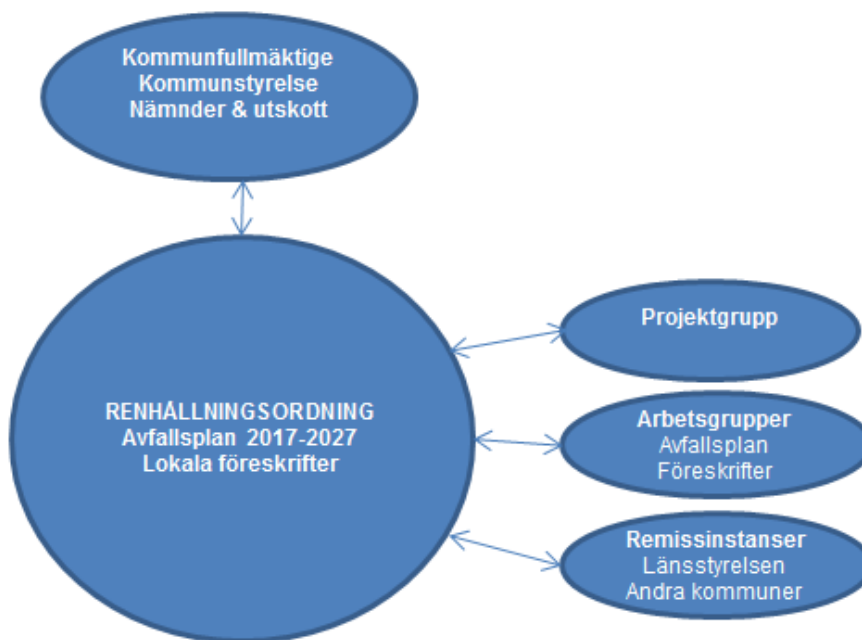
Kommunfullmäktige
Kommunstyrelse
Nämnder & utskott

RENHÅLLNINGSORDNING
Avfallsplan 2017-2027
Lokala föreskrifter

Projektgrupp

Arbetsgrupper
Avfallsplan
Föreskrifter

Remissinstanser
Länsstyrelsen
Andra kommuner